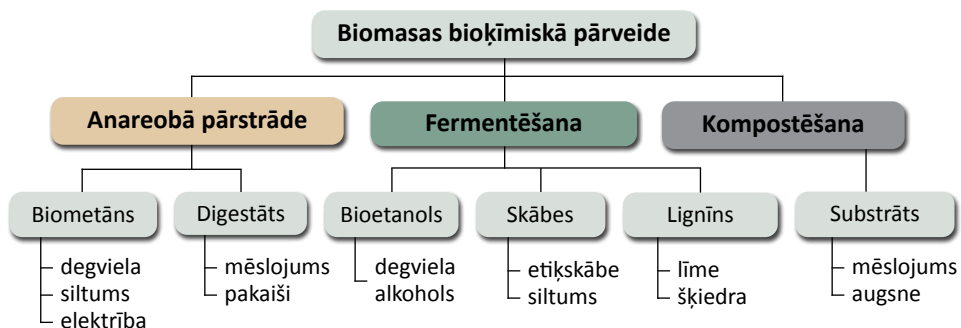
Biomasas bioķīmiskā pārveide

Anareobā pārstrāde

Fermentēšana

Kompostēšana

Biometāns
degviela
siltums
elektrība

Digestāts
mēslojums
pakaiši

Bioetanols
degviela
alkohols

Skābes
etiķskābe
siltums

Lignīns
līme
šķiedra

Substrāts
mēslojums
augsne